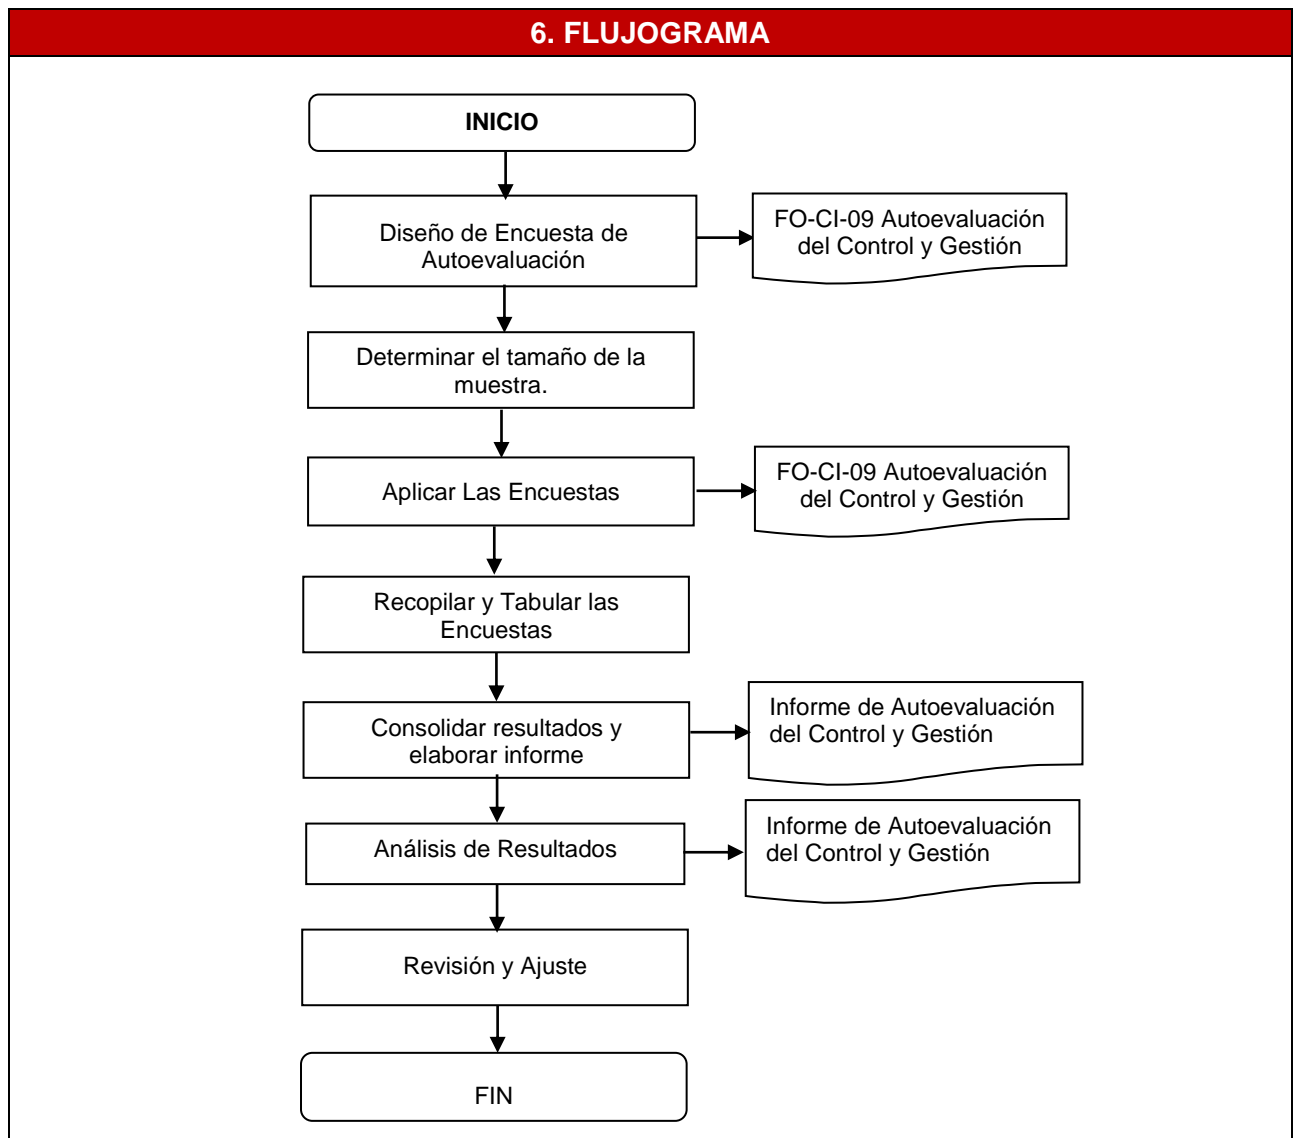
6. FLUJOGRAMA

INICIO

Diseño de Encuesta de Autoevaluación

FO-CI-09 Autoevaluación del Control y Gestión

Determinar el tamaño de la muestra.

Aplicar Las Encuestas

FO-CI-09 Autoevaluación del Control y Gestión

Recopilar y Tabular las Encuestas

Consolidar resultados y elaborar informe

Informe de Autoevaluación del Control y Gestión

Análisis de Resultados

Informe de Autoevaluación del Control y Gestión

Revisión y Ajuste

FIN